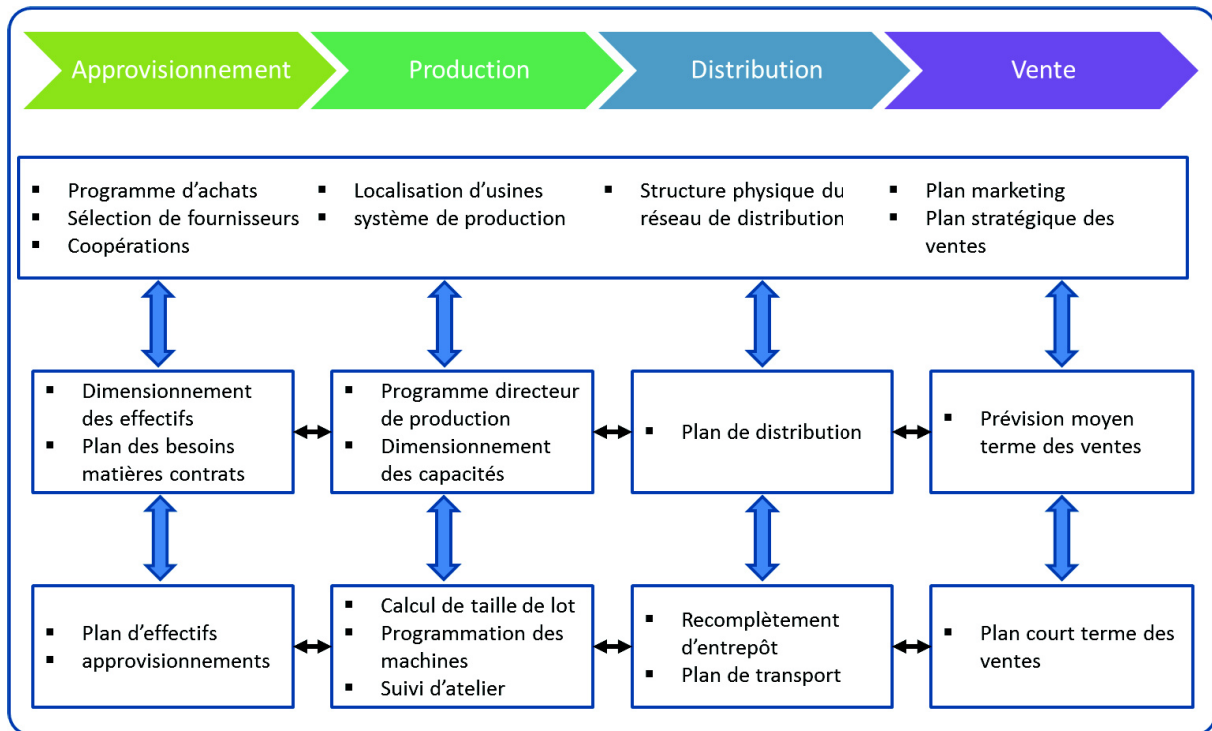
Approvisionnement

Production

Distribution

Vente

- Programme d’achats
- Sélection de fournisseurs
- Coopérations

- Localisation d’usines
- système de production

- Structure physique du réseau de distribution

- Plan marketing
- Plan stratégique des ventes

- Dimensionnement des effectifs
- Plan des besoins matières contrats

- Programme directeur de production
- Dimensionnement des capacités

- Plan de distribution

- Prévision moyen terme des ventes

- Plan d’effectifs
- approvisionnements

- Calcul de taille de lot
- Programmation des machines
- Suivi d’atelier

- Recomplètement d’entrepôt
- Plan de transport

- Plan court terme des ventes